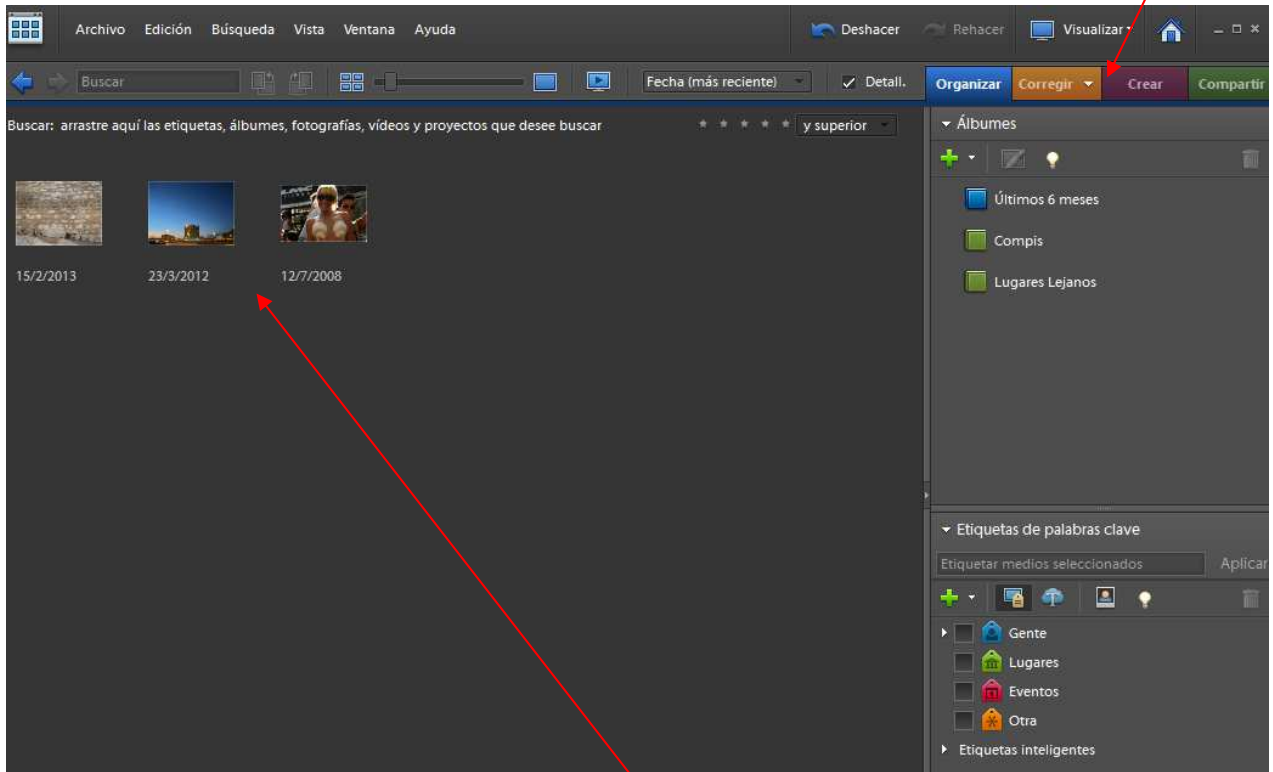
Archivo Edición Búsqueda Vista Ventana Ayuda

Deshacer Rehacer Visualizar

Buscar

Fecha (más reciente)

Detall.

Organizar Corregir Crear Compartir

Buscar: arrastre aquí las etiquetas, álbumes, fotografías, vídeos y proyectos que desee buscar

y superior

15/2/2013 23/3/2012 12/7/2008

Álbumes

Últimos 6 meses

Compis

Lugares Lejanos

Etiquetas de palabras clave

Etiquetar medios seleccionados

Aplicar

Gente

Lugares

Eventos

Otra

Etiquetas inteligentes